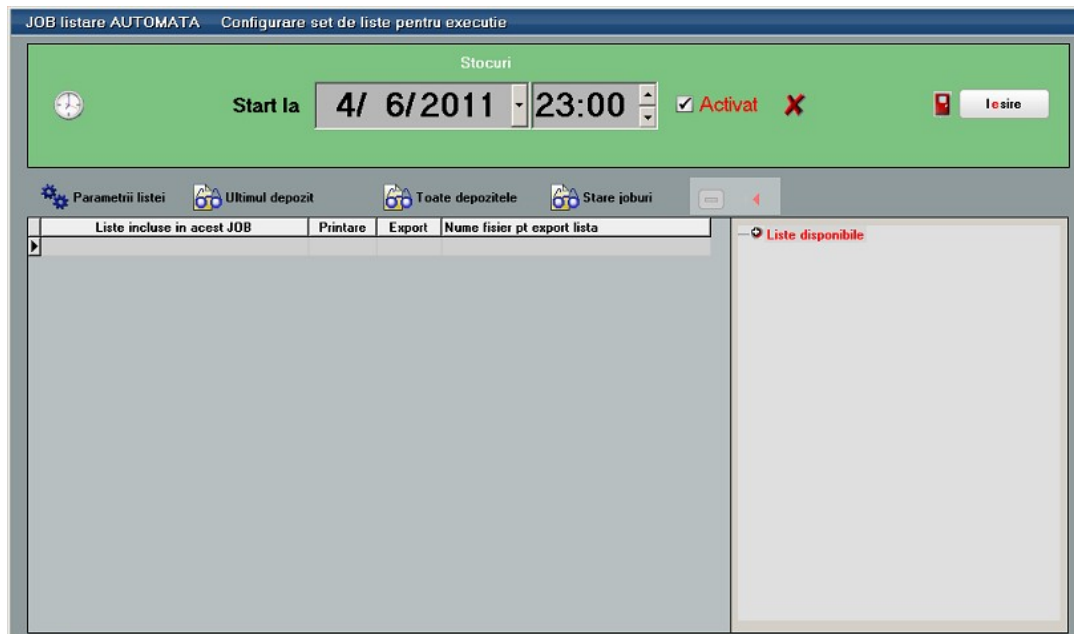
JOB listare AUTOMATA Configurare set de liste pentru executie

Stocuri

Start la 4/ 6/2011 23:00 Activat

Iesire

Parametrii listei Ultimul depozit Toate depozitele Stare joburi

| Liste incluse in acest JOB | Printare | Export | Nume fisier pt export lista |
|---|---|---|---|
| | | | |

Liste disponibile